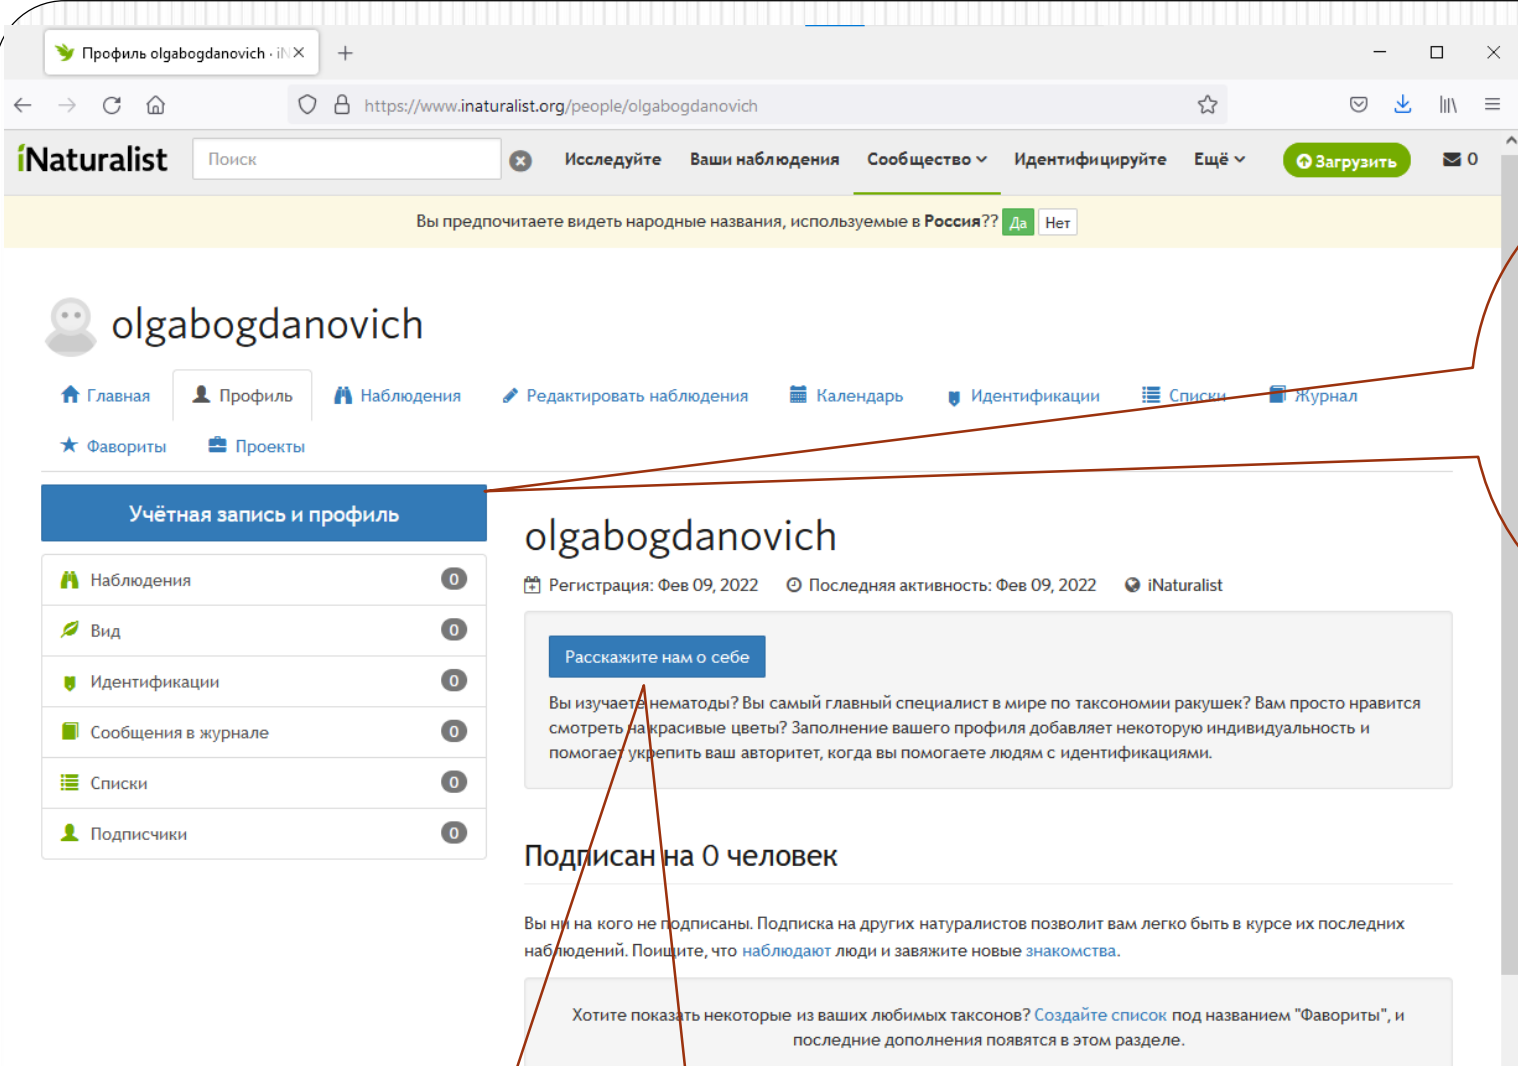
Профиль olgabogdanovich · iN ×

https://www.inaturalist.org/people/olgabogdanovich

iNaturalist Поиск Исследуйте Ваши наблюдения Сообщество Идентифицируйте Ещё Загрузить 0

Вы предпочитаете видеть народные названия, используемые в Россия?? Да Нет

olgabogdanovich

Главная Профиль Наблюдения Редактировать наблюдения Календарь Идентификации Списки Журнал Фавориты Проекты

Учётная запись и профиль

| Наблюдения | 0 |
|---|---|
| Вид | 0 |
| Идентификации | 0 |
| Сообщения в журнале | 0 |
| Списки | 0 |
| Подписчики | 0 |

olgabogdanovich

Регистрация: Фев 09, 2022 Последняя активность: Фев 09, 2022 iNaturalist

Расскажите нам о себе

Вы изучаете нематоды? Вы самый главный специалист в мире по таксономии ракушек? Вам просто нравится смотреть на красивые цветы? Заполнение вашего профиля добавляет некоторую индивидуальность и помогает укрепить ваш авторитет, когда вы помогаете людям с идентификациями.

Подписан на 0 человек

Вы ни на кого не подписаны. Подписка на других натуралистов позволит вам легко быть в курсе их последних наблюдений. Поищите, что наблюдают люди и завяжите новые знакомства.

Хотите показать некоторые из ваших любимых таксонов? Создайте список под названием "Фавориты", и последние дополнения появятся в этом разделе.